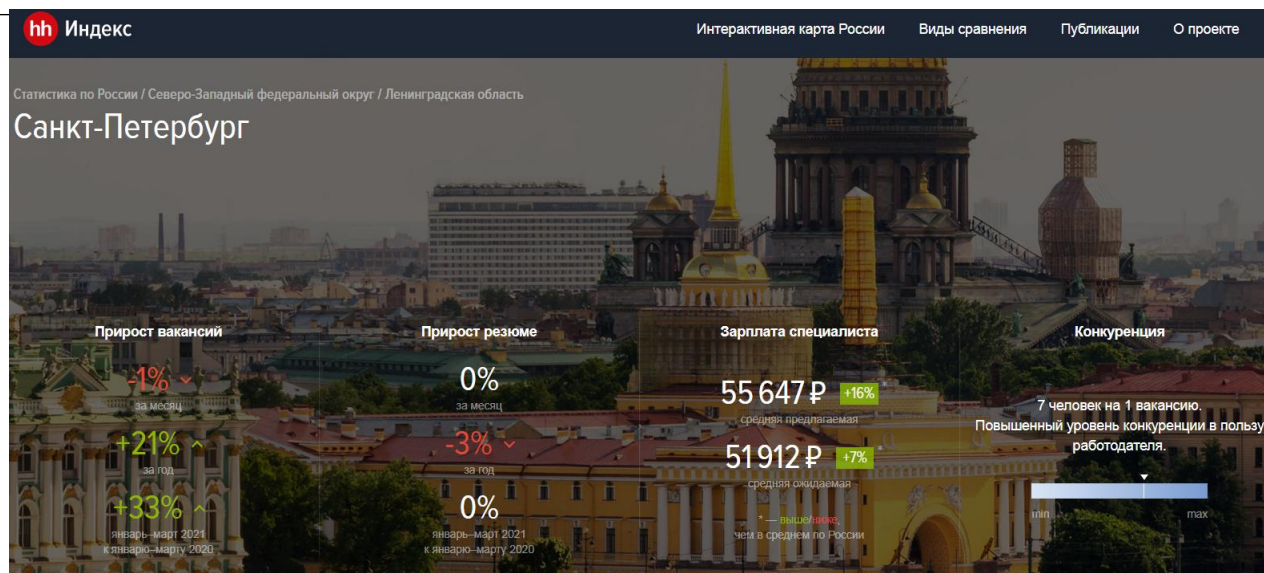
hh Индекс

Интерактивная карта России Виды сравнения Публикации О проекте

Статистика по России / Северо-Западный федеральный округ / Ленинградская область

Санкт-Петербург

Прирост вакансий

-1%
за месяц

+21%
за год

+33%
январь–март 2021 к январю–марту 2020

Прирост резюме

0%
за месяц

-3%
за год

0%
январь–март 2021 к январю–марту 2020

Зарплата специалиста

55 647 ₽ +16%*
средняя предлагаемая

51 912 ₽ +7%*
средняя ожидаемая

* — выше/ниже, чем в среднем по России

Конкуренция

7 человек на 1 вакансию.
Повышенный уровень конкуренции в пользу работодателя.

min max